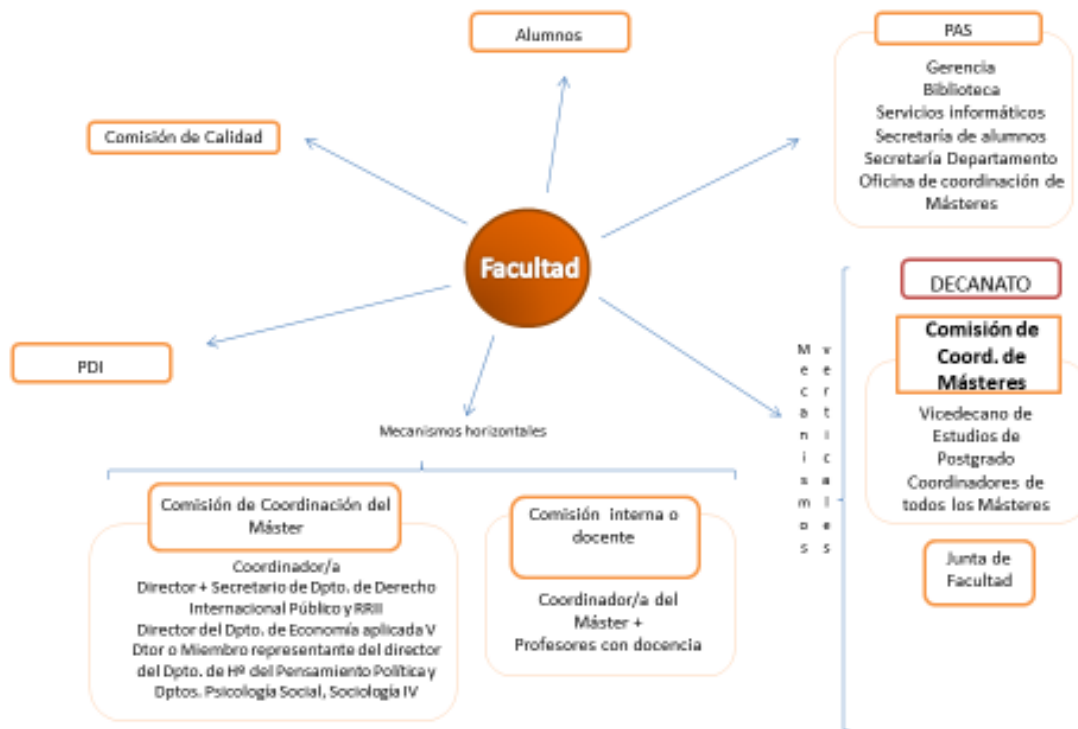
Alumnos

PAS

Gerencia
Biblioteca
Servicios informáticos
Secretaría de alumnos
Secretaría Departamento
Oficina de coordinación de Másteres

Comisión de Calidad

Facultad

DECANATO

Comisión de Coord. de Másteres

Vicedecano de Estudios de Postgrado
Coordinadores de todos los Másteres

Junta de Facultad

PDI

Mecanismos verticales

Mecanismos horizontales

Comisión de Coordinación del Máster

Coordinador/a
Director + Secretario de Dpto. de Derecho Internacional Público y RRII
Director del Dpto. de Economía aplicada V
Dtor o Miembro representante del director del Dpto. de Hª del Pensamiento Político y Dptos. Psicología Social, Sociología IV

Comisión interna o docente

Coordinador/a del Máster +
Profesores con docencia